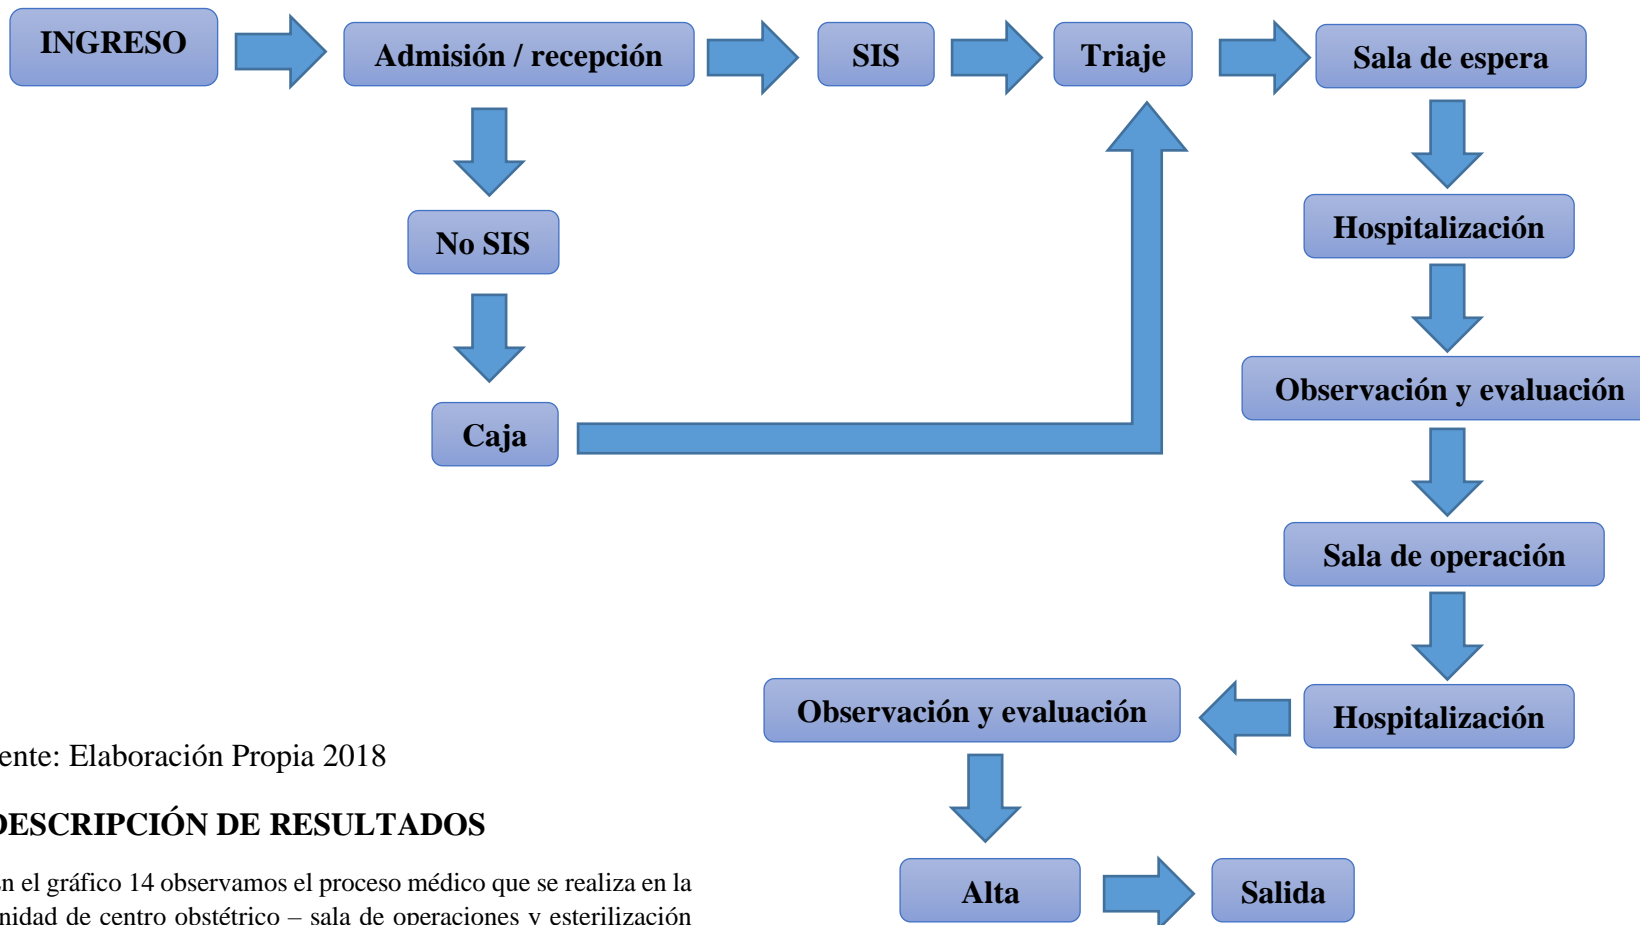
INGRESO

Admisión / recepción

SIS

Triaje

Sala de espera

No SIS

Caja

Hospitalización

Observación y evaluación

Sala de operación

Hospitalización

Observación y evaluación

Alta

Salida

ente: Elaboración Propia 2018

DESCRIPCIÓN DE RESULTADOS

n el gráfico 14 observamos el proceso médico que se realiza en la nidad de centro obstétrico – sala de operaciones y esterilización